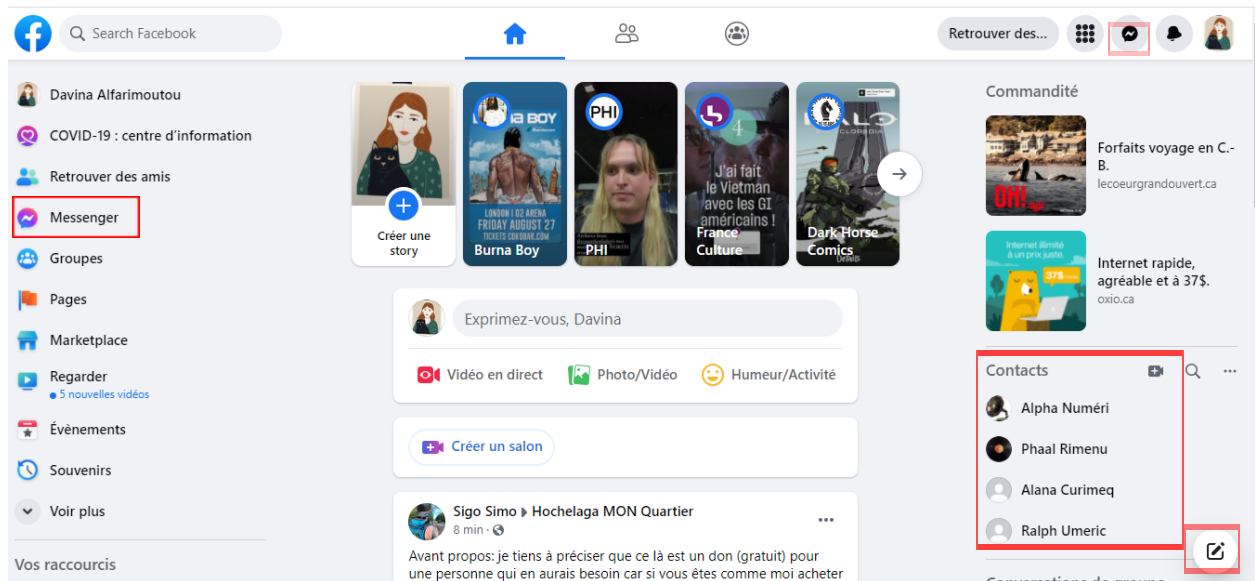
Search Facebook

Retrouver des...

Davina Alfarimoutou

COVID-19 : centre d'information

Retrouver des amis

Messenger

Groupes

Pages

Marketplace

Regarder
5 nouvelles vidéos

Évènements

Souvenirs

Voir plus

Vos raccourcis

Créer une story

Burna Boy

PHI

J'ai fait le Vietman avec les GI américains !
France Culture

Dark Horse Comics

Exprimez-vous, Davina

Vidéo en direct

Photo/Vidéo

Humeur/Activité

Créer un salon

Sigo Simo ▸ Hochelaga MON Quartier
8 min ·

Avant propos: je tiens à préciser que ce là est un don (gratuit) pour une personne qui en aurais besoin car si vous êtes comme moi acheter

Commandité

Forfaits voyage en C.-B.
lecoeurgrandouvert.ca

Internet rapide, agréable et à 37$.
oxio.ca

Contacts

Alpha Numéri

Phaal Rimenu

Alana Curimeq

Ralph Umeric